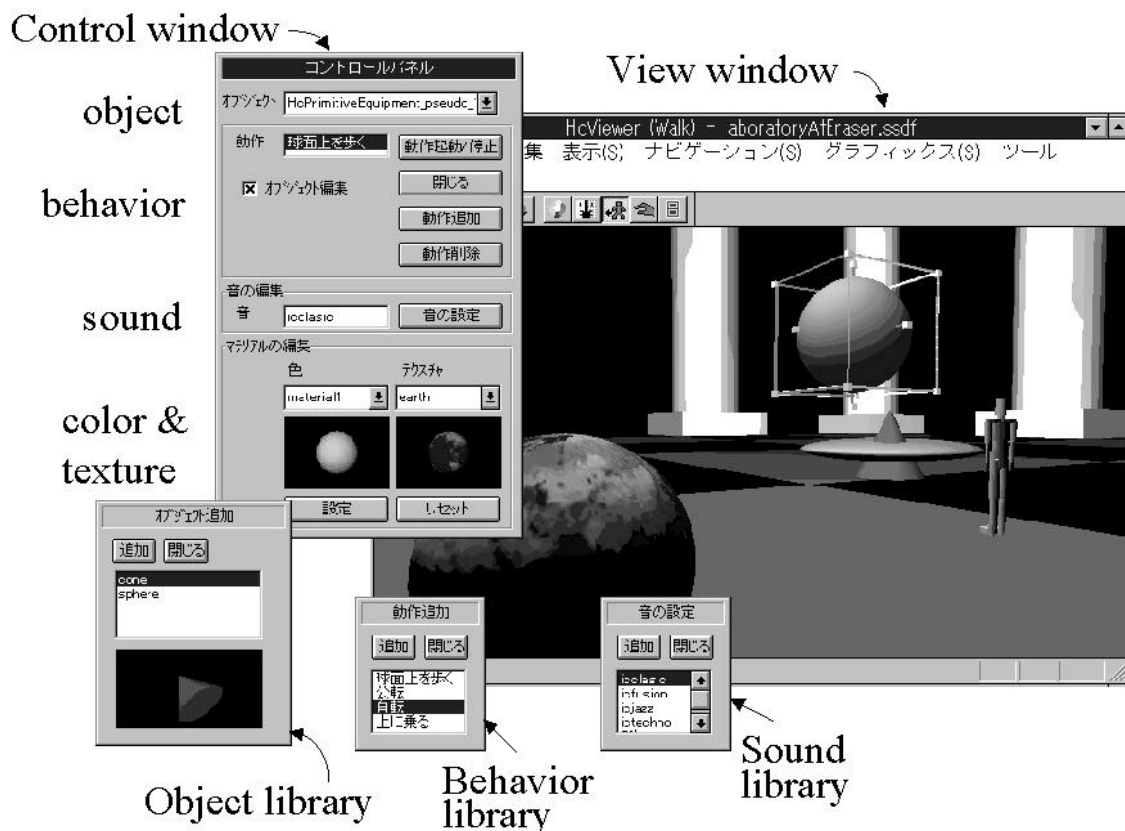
Control window

View window

object

behavior

sound

color &
texture

コントロールパネル

オブジェクト HcPrimitiveEquipment_pseudc_

動作 球面上を歩く 動作起動/停止

閉じる

☒ オブジェクト編集

動作追加

動作削除

音の編集

音 icclasic 音の設定

マテリアルの編集

色 テクスチャ

material1 earth

設定 リセット

HcViewer (Walk) - aboratoryAtEraser.ssdf

集 表示(S) ナビゲーション(S) グラフィックス(S) ツール

オブジェクト追加

追加 閉じる

cone
sphere

動作追加

追加 閉じる

球面上を歩く
公転
自転
上に乗る

音の設定

追加 閉じる

icclasic
icfusion
icjazz
ictechno

Object library

Behavior library

Sound library